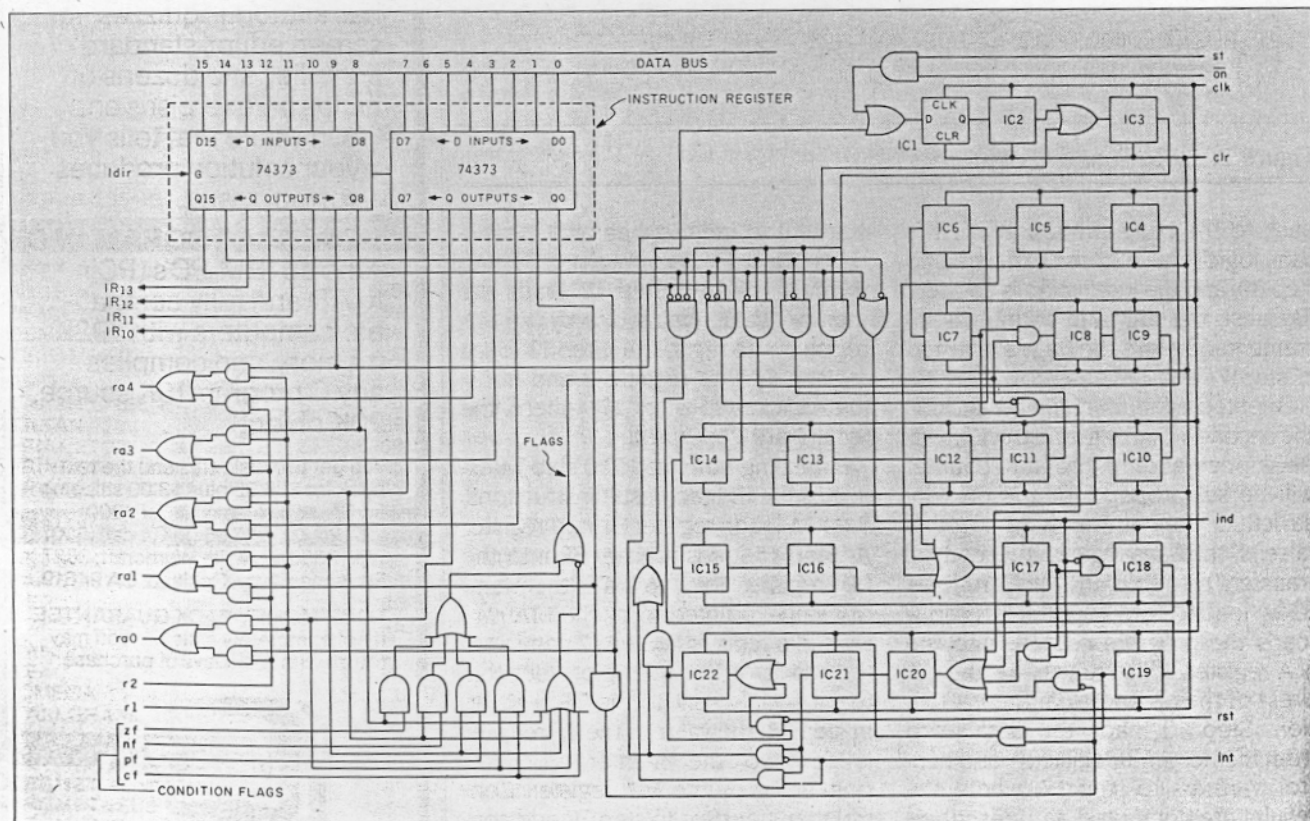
15 14 13 12 11 10 9 8 7 6 5 4 3 2 1 0

DATA BUS

INSTRUCTION REGISTER

D15 ◄ D INPUTS ► D8
74373
Q15 ◄ Q OUTPUTS ► Q8

D7 ◄ D INPUTS ► D0
74373
Q7 ◄ Q OUTPUTS ► Q0

ldir
G

$IR_{13}$
$IR_{12}$
$IR_{11}$
$IR_{10}$

ra4
ra3
ra2
ra1
ra0
r2
r1

zf
nf
pf
cf
CONDITION FLAGS

FLAGS

st
$\overline{on}$
clk
clr

CLK
D Q
CLR
IC1
IC2
IC3
IC6
IC5
IC4
IC7
IC8
IC9
IC14
IC13
IC12
IC11
IC10
ind
IC15
IC16
IC17
IC18
IC22
IC21
IC20
IC19
rst
int